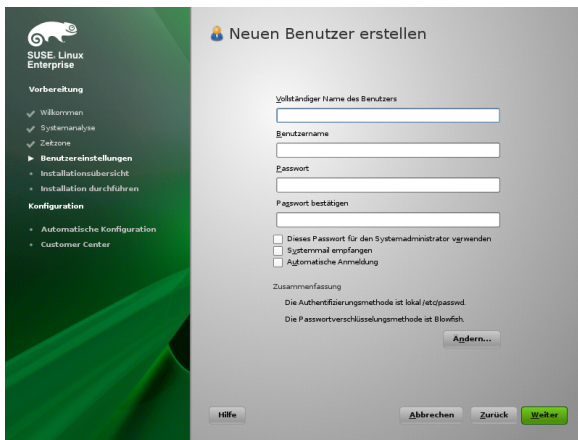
SUSE. Linux Enterprise

Vorbereitung

Willkommen
Systemanalyse
Zeitzone
Benutzereinstellungen
Installationsübersicht
Installation durchführen

Konfiguration

Automatische Konfiguration
Customer Center

Neuen Benutzer erstellen

Vollständiger Name des Benutzers

Benutzername

Passwort

Passwort bestätigen

Dieses Passwort für den Systemadministrator verwenden
Systemmail empfangen
Automatische Anmeldung

Zusammenfassung

Die Authentifizierungsmethode ist lokal /etc/passwd.

Die Passwortverschlüsselungsmethode ist Blowfish.

Ändern...

Hilfe

Abbrechen

Zurück

Weiter